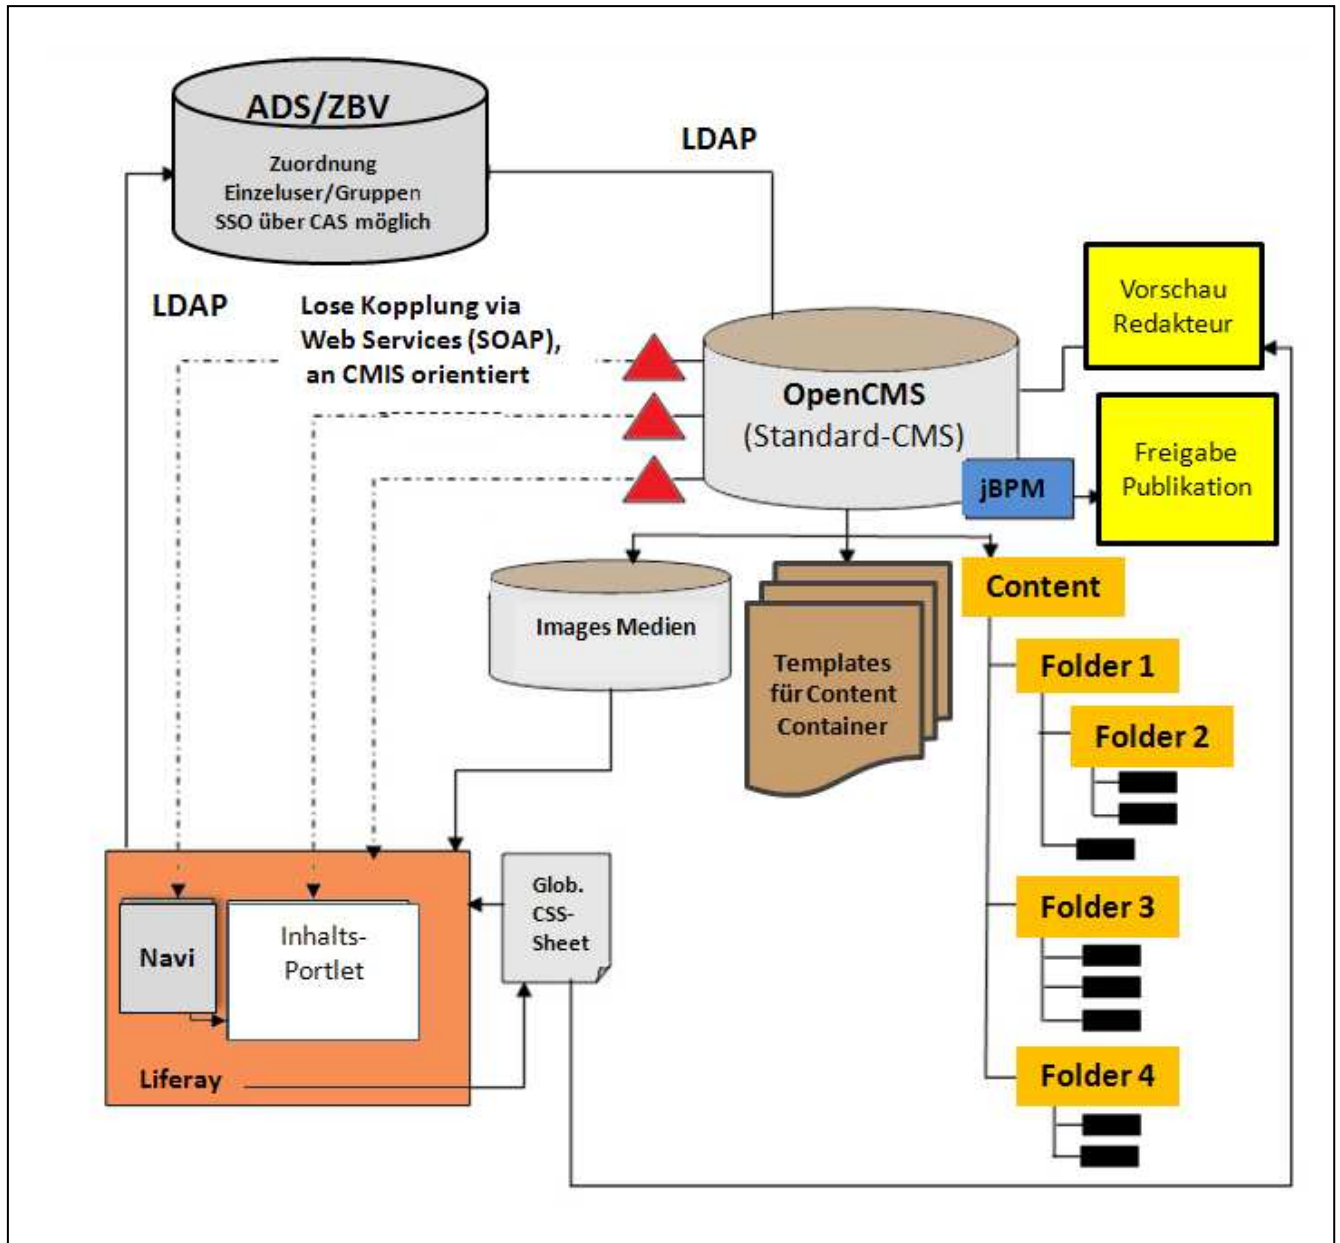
ADS/ZBV
Zuordnung
Einzeluser/Gruppen
SSO über CAS möglich

LDAP

LDAP

Lose Kopplung via Web Services (SOAP), an CMIS orientiert

OpenCMS
(Standard-CMS)

Vorschau
Redakteur

jBPM

Freigabe
Publikation

Images Medien

Templates
für Content
Container

Content

Folder 1

Folder 2

Folder 3

Folder 4

Navi

Inhalts-
Portlet

Liferay

Glob.
CSS-
Sheet